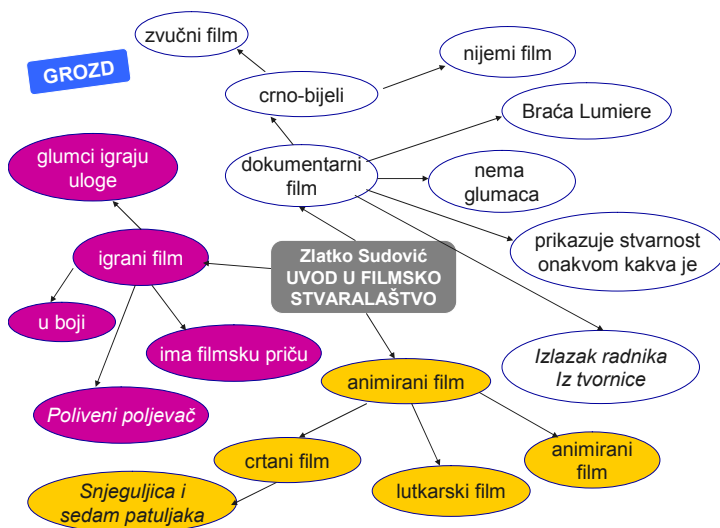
GROZD

Zlatko Sudović
UVOD U FILMSKO STVARALAŠTVO

dokumentarni film

crno-bijeli

zvučni film

nijemi film

Braća Lumiere

nema glumaca

prikazuje stvarnost onakvom kakva je

Izlazak radnika Iz tvornice

igrani film

glumci igraju uloge

u boji

ima filmsku priču

Poliveni poljevač

animirani film

crtani film

Snjeguljica i sedam patuljaka

lutkarski film

animirani film